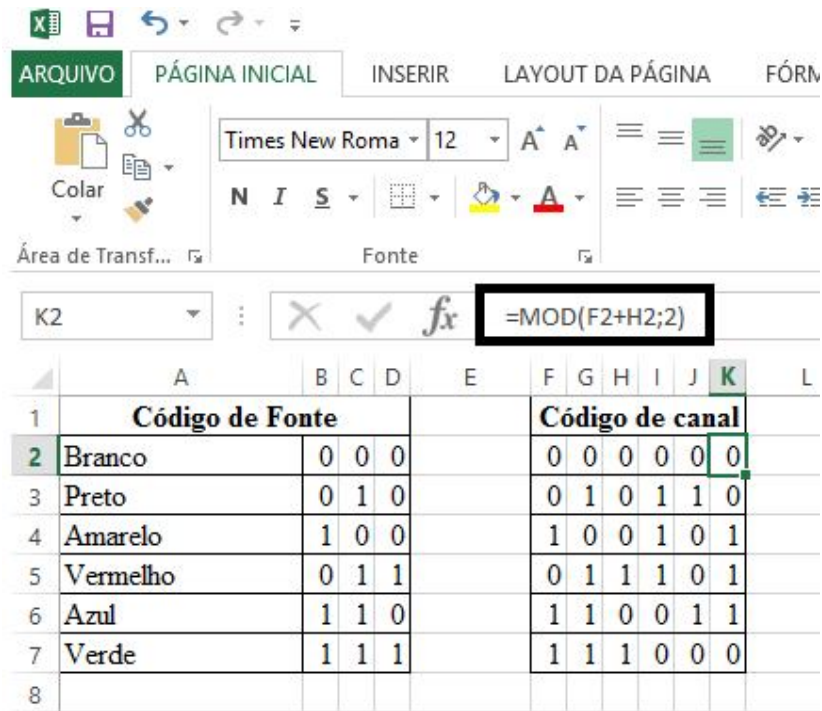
ARQUIVO PÁGINA INICIAL INSERIR LAYOUT DA PÁGINA FÓRM

Colar

Área de Transf...

Times New Roma 12

N I S

Fonte

K2

=MOD(F2+H2;2)

| | A | B | C | D | E | F | G | H | I | J | K | L |
|---|---|---|---|---|---|---|---|---|---|---|---|---|
| 1 | Código de Fonte | | | | | Código de canal | | | | | | |
| 2 | Branco | 0 | 0 | 0 | | 0 | 0 | 0 | 0 | 0 | 0 | |
| 3 | Preto | 0 | 1 | 0 | | 0 | 1 | 0 | 1 | 1 | 0 | |
| 4 | Amarelo | 1 | 0 | 0 | | 1 | 0 | 0 | 1 | 0 | 1 | |
| 5 | Vermelho | 0 | 1 | 1 | | 0 | 1 | 1 | 1 | 0 | 1 | |
| 6 | Azul | 1 | 1 | 0 | | 1 | 1 | 0 | 0 | 1 | 1 | |
| 7 | Verde | 1 | 1 | 1 | | 1 | 1 | 1 | 0 | 0 | 0 | |
| 8 | | | | | | | | | | | | |